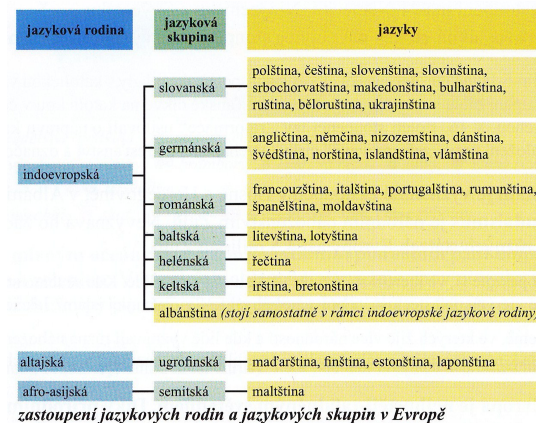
| jazyková rodina | jazyková skupina | jazyky |
|---|---|---|
| indoevropská | slovanská | polština, čeština, slovenština, slovinština, srbochorvatština, makedonština, bulharština, ruština, běloruština, ukrajinština |
| | germánská | angličtina, němčina, nizozemština, dánština, švédština, norština, islandština, vlámština |
| | románská | francouzština, italština, portugalština, rumunština, španělština, moldavština |
| | baltská | litevština, lotyština |
| | helénská | řečtina |
| | keltská | irština, bretonština |
| | albánština (stojí samostatně v rámci indoevropské jazykové rodiny) | |
| altajská | ugrofinská | maďarština, finština, estonština, laponština |
| afro-asijská | semitská | maltština |

zastoupení jazykových rodin a jazykových skupin v Evropě